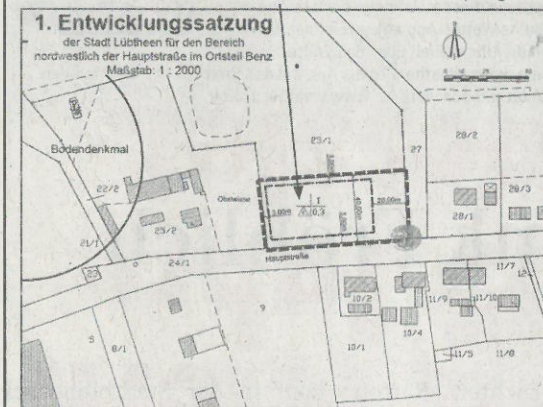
1. Entwicklungssatzung
der Stadt Lübtheen für den Bereich nordwestlich der Hauptstraße im Ortsteil Benz
Maßstab: 1 : 2000

Bodendenkmal

22/2
21/1
23/2
24/1
Obstwiese
23/1
27
28/2
28/3
28/1
Hauptstraße
I
0,3
20,00m
10/2
11/9
11/10
11/7
10/4
10/1
11/5
11/8
5
8/1
9